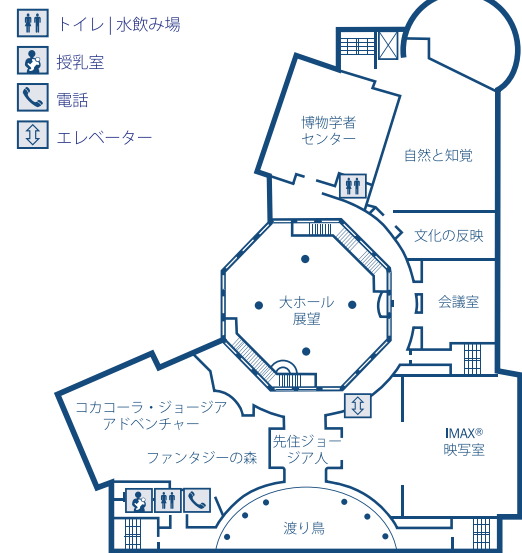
トイレ | 水飲み場

授乳室

電話

エレベーター

博物学者センター

自然と知覚

文化の反映

大ホール展望

会議室

コカコーラ・ジョージアアドベンチャー

ファンタジーの森

先住ジョージア人

IMAX® 映写室

渡り鳥